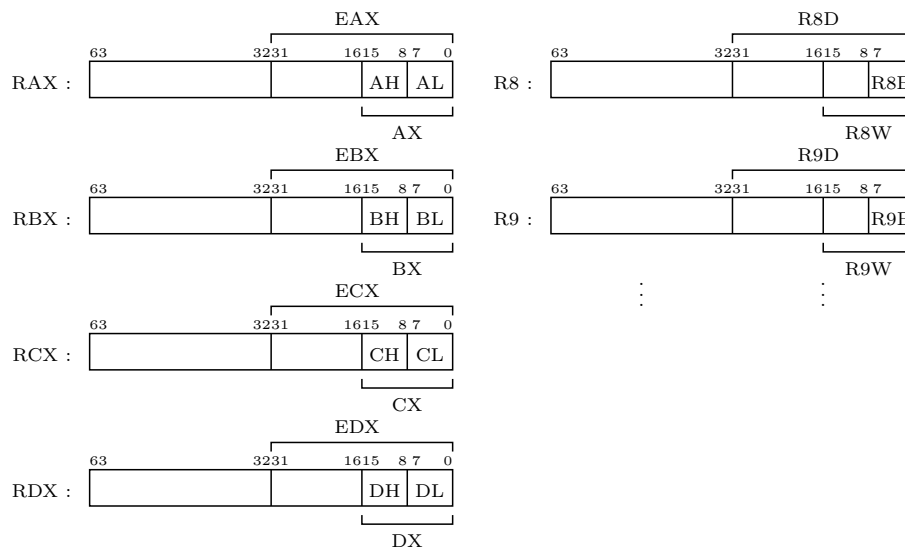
EAX
63 32 31 16 15 8 7 0
RAX : AH AL
AX

R8D
63 32 31 16 15 8 7
R8 : R8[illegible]
R8W

EBX
63 32 31 16 15 8 7 0
RBX : BH BL
BX

R9D
63 32 31 16 15 8 7
R9 : R9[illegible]
R9W

⋮ ⋮

ECX
63 32 31 16 15 8 7 0
RCX : CH CL
CX

EDX
63 32 31 16 15 8 7 0
RDX : DH DL
DX